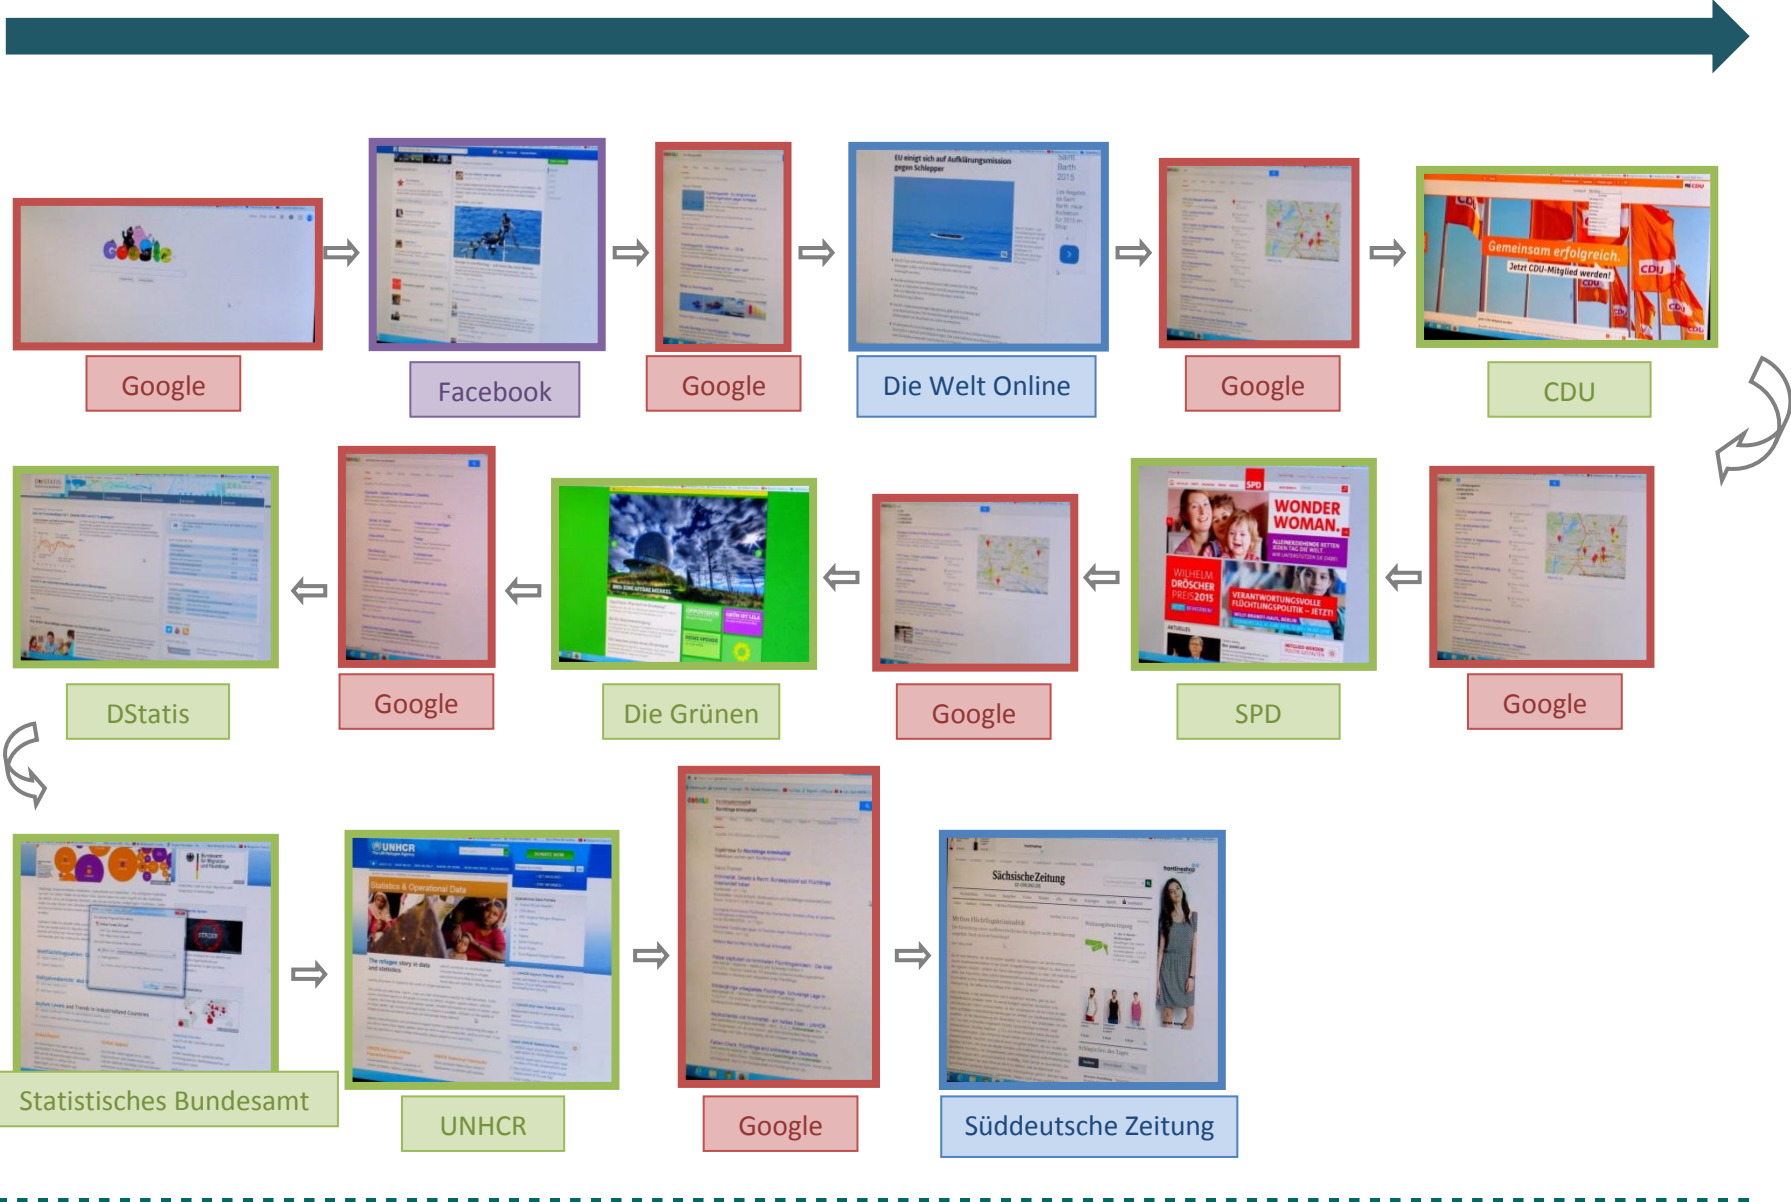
Google

Facebook

Google

EU einigt sich auf Aufklärungsmission gegen Schlepper

Die Welt Online

Google

Gemeinsam erfolgreich.

Jetzt CDU-Mitglied werden!

CDU

Google

WONDER WOMAN.

WILHELM DRÖSCHER PREIS 2015

VERANTWORTUNGSVOLLE FLÜCHTLINGSPOLITIK – JETZT!

SPD

Google

Die Grünen

Google

DStatis

Statistisches Bundesamt

UNHCR

Statistics & Operational Data

UNHCR

Google

Sächsische Zeitung

Süddeutsche Zeitung